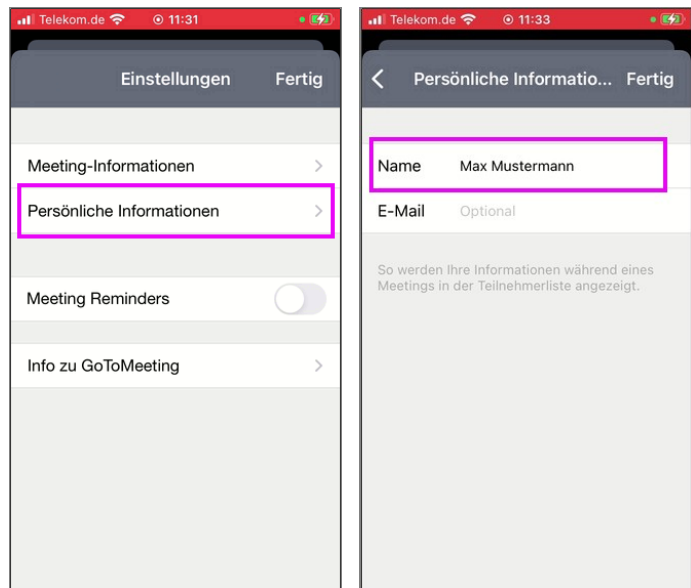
Telekom.de 11:31

Einstellungen Fertig

Meeting-Informationen

Persönliche Informationen

Meeting Reminders

Info zu GoToMeeting

Telekom.de 11:33

Persönliche Informatio... Fertig

Name Max Mustermann

E-Mail Optional

So werden Ihre Informationen während eines Meetings in der Teilnehmerliste angezeigt.